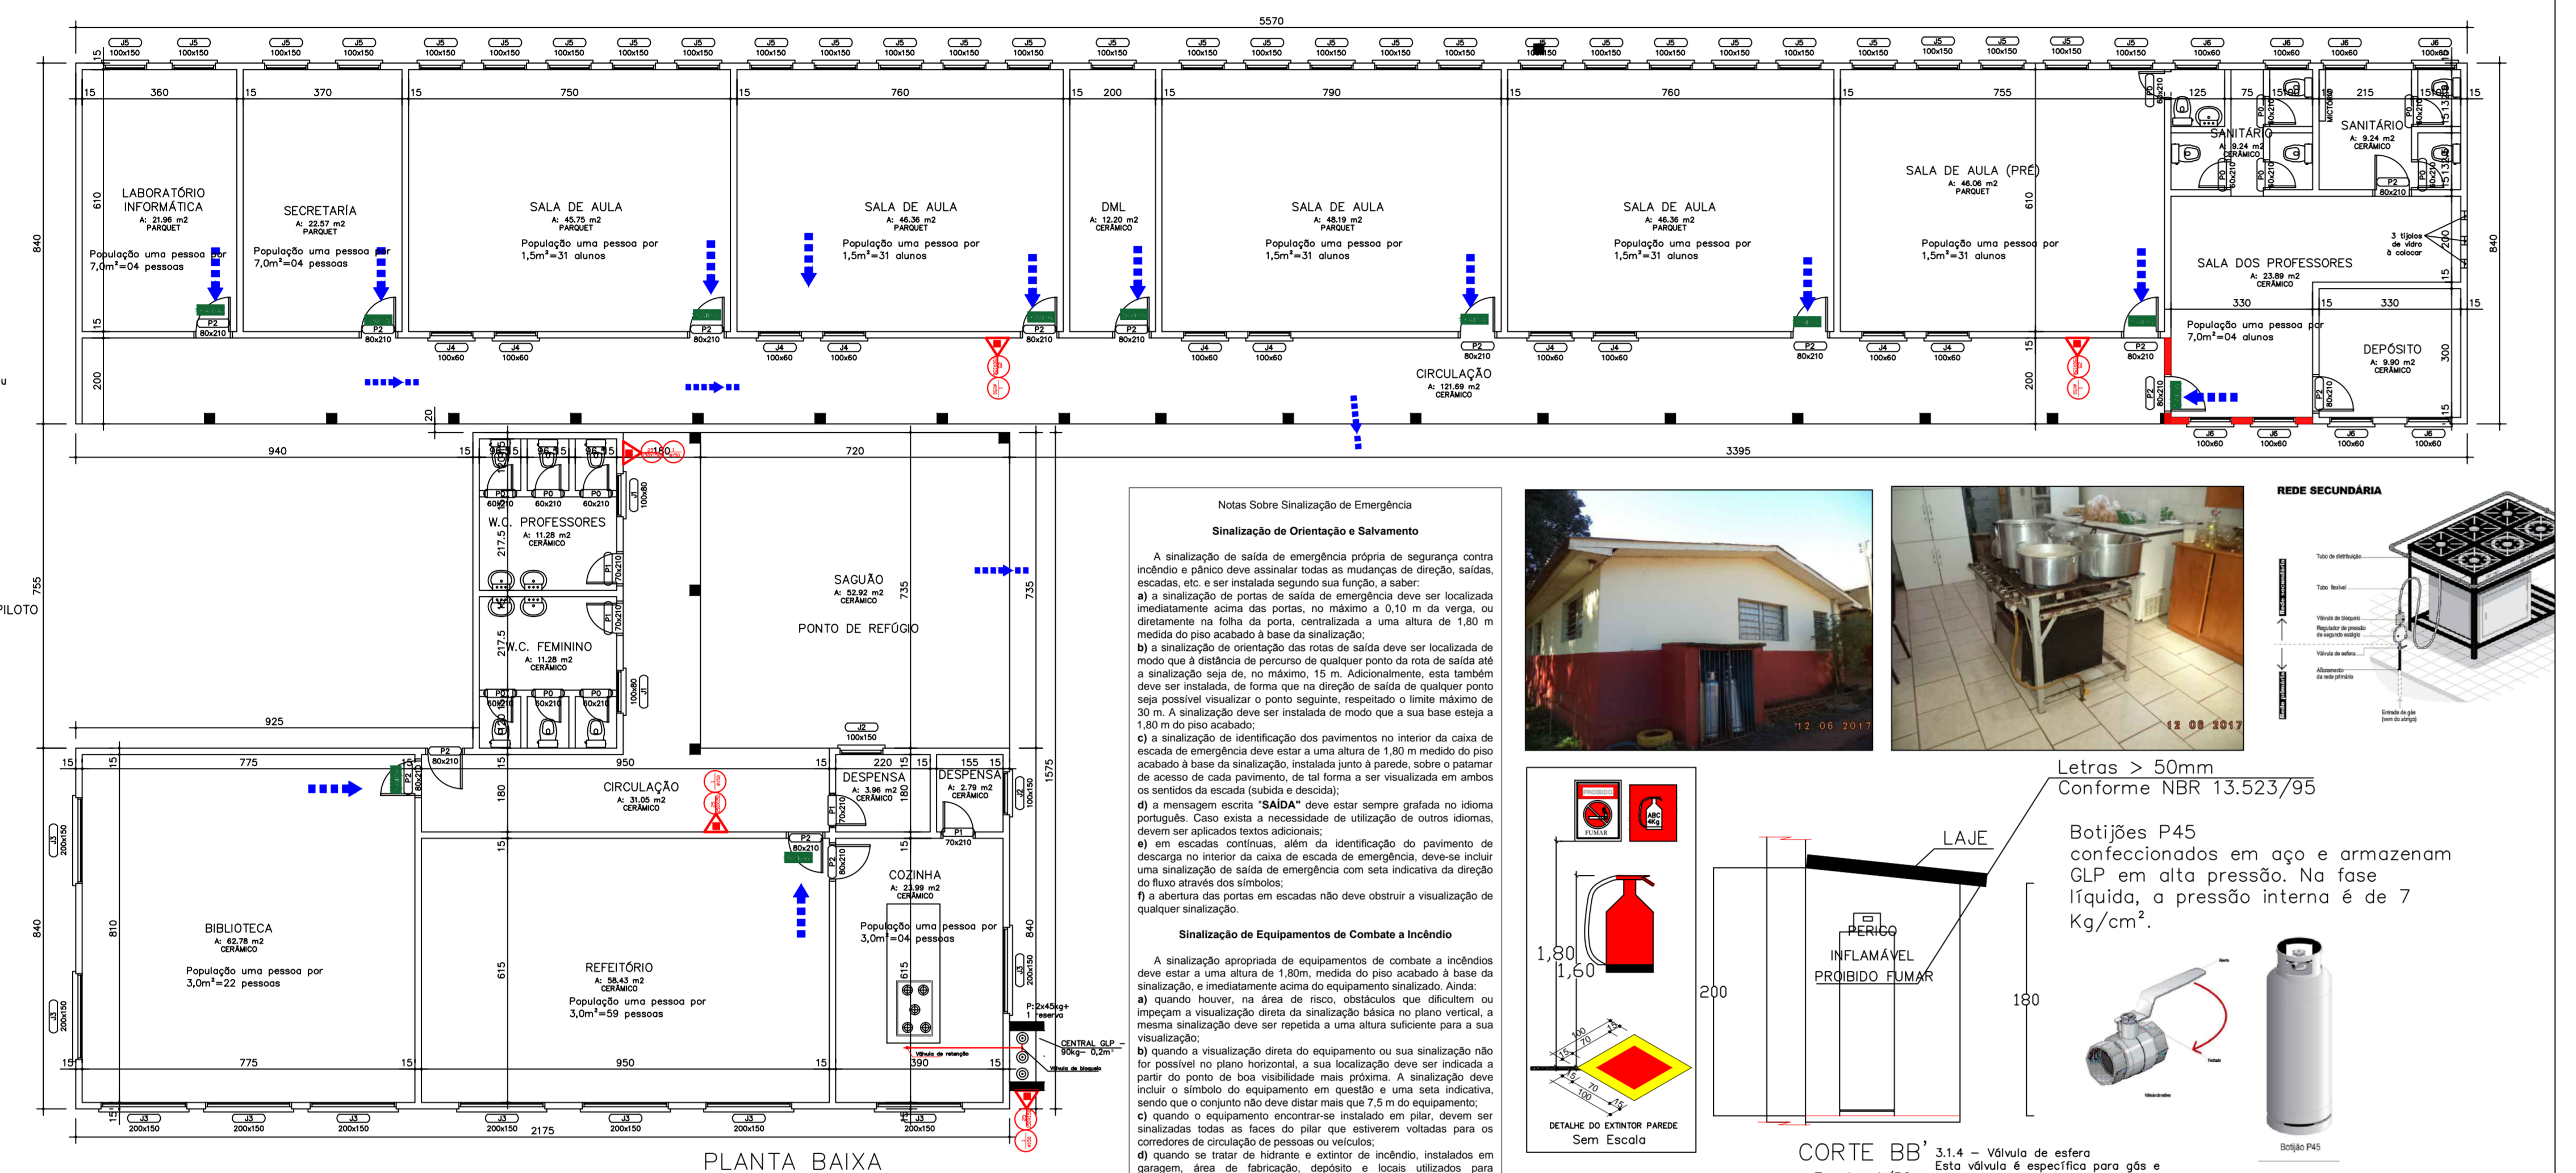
5570

LABORATÓRIO INFORMÁTICA
A: 21.96 m2
PARQUET
População uma pessoa por 7,0m²=04 pessoas

SECRETARÍA
A: 22.57 m2
PARQUET
População uma pessoa por 7,0m²=04 pessoas

SALA DE AULA
A: 45.75 m2
PARQUET
População uma pessoa por 1,5m²=31 alunos

SALA DE AULA
A: 46.36 m2
PARQUET
População uma pessoa por 1,5m²=31 alunos

DML
A: 12.20 m2
CERÂMICO

SALA DE AULA
A: 48.19 m2
PARQUET
População uma pessoa por 1,5m²=31 alunos

SALA DE AULA
A: 46.36 m2
PARQUET
População uma pessoa por 1,5m²=31 alunos

SALA DE AULA (PRÉ)
A: 46.06 m2
PARQUET
População uma pessoa por 1,5m²=31 alunos

SANITÁRIO
A: 9.24 m2
CERÂMICO

SANITÁRIO
A: 9.24 m2
CERÂMICO

SALA DOS PROFESSORES
A: 23.89 m2
CERÂMICO
População uma pessoa por 7,0m²=04 alunos

3 tijolos de vidro à colocar

DEPÓSITO
A: 9.90 m2
CERÂMICO

CIRCULAÇÃO
A: 121.69 m2
CERÂMICO

940
720
3395
PILOTO

W.C. PROFESSORES
A: 11.28 m2
CERÂMICO

W.C. FEMININO
A: 11.28 m2
CERÂMICO

SAGUÃO
A: 52.92 m2
CERÂMICO
PONTO DE REFÚGIO

CIRCULAÇÃO
A: 31.05 m2
CERÂMICO

DESPENSA
A: 3.96 m2
CERÂMICO

DESPENSA
A: 2.79 m2
CERÂMICO

COZINHA
A: 23.99 m2
CERÂMICO
População uma pessoa por 3,0m²=04 pessoas

BIBLIOTECA
A: 62.78 m2
CERÂMICO
População uma pessoa por 3,0m²=22 pessoas

REFEITÓRIO
A: 58.43 m2
CERÂMICO
População uma pessoa por 3,0m²=59 pessoas

P: 2x45kg+ 1 reserva
CENTRAL GLP - 90kg - 0,2m²
Válvula de retenção
Válvula de bloqueio

PLANTA BAIXA

Notas Sobre Sinalização de Emergência

Sinalização de Orientação e Salvamento

A sinalização de saída de emergência própria de segurança contra incêndio e pânico deve assinalar todas as mudanças de direção, saídas, escadas, etc. e ser instalada segundo sua função, a saber:
a) a sinalização de portas de saída de emergência deve ser localizada imediatamente acima das portas, no máximo a 0,10 m da verga, ou diretamente na folha da porta, centralizada a uma altura de 1,80 m medida do piso acabado à base da sinalização;
b) a sinalização de orientação das rotas de saída deve ser localizada de modo que à distância de percurso de qualquer ponto da rota de saída até a sinalização seja de, no máximo, 15 m. Adicionalmente, esta também deve ser instalada, de forma que na direção de saída de qualquer ponto seja possível visualizar o ponto seguinte, respeitado o limite máximo de 30 m. A sinalização deve ser instalada de modo que a sua base esteja a 1,80 m do piso acabado;
c) a sinalização de identificação dos pavimentos no interior da caixa de escada de emergência deve estar a uma altura de 1,80 m medido do piso acabado à base da sinalização, instalada junto à parede, sobre o patamar de acesso de cada pavimento, de tal forma a ser visualizada em ambos os sentidos da escada (subida e descida);
d) a mensagem escrita "SAÍDA" deve estar sempre grafada no idioma português. Caso exista a necessidade de utilização de outros idiomas, devem ser aplicados textos adicionais;
e) em escadas contínuas, além da identificação do pavimento de descarga no interior da caixa de escada de emergência, deve-se incluir uma sinalização de saída de emergência com seta indicativa da direção do fluxo através dos símbolos;
f) a abertura das portas em escadas não deve obstruir a visualização de qualquer sinalização.

Sinalização de Equipamentos de Combate a Incêndio

A sinalização apropriada de equipamentos de combate a incêndios deve estar a uma altura de 1,80m, medida do piso acabado à base da sinalização, e imediatamente acima do equipamento sinalizado. Ainda:
a) quando houver, na área de risco, obstáculos que dificultem ou impeçam a visualização direta da sinalização básica no plano vertical, a mesma sinalização deve ser repetida a uma altura suficiente para a sua visualização;
b) quando a visualização direta do equipamento ou sua sinalização não for possível no plano horizontal, a sua localização deve ser indicada a partir do ponto de boa visibilidade mais próxima. A sinalização deve incluir o símbolo do equipamento em questão e uma seta indicativa, sendo que o conjunto não deve distar mais que 7,5 m do equipamento;
c) quando o equipamento encontrar-se instalado em pilar, devem ser sinalizadas todas as faces do pilar que estiverem voltadas para os corredores de circulação de pessoas ou veículos;
d) quando se tratar de hidrante e extintor de incêndio, instalados em garagem, área de fabricação, depósito e locais utilizados para

12 06 2017
12 06 2017

REDE SECUNDÁRIA
Tubo de distribuição
Tubo flexível
Válvula de bloqueio
Regulador de pressão de segundo estágio
Válvula de esfera
Afloramento da rede primária
Entrada de gás

PROIBIDO FUMAR
ABC 4Kg
1,80
1,60
DETALHE DO EXTINTOR PAREDE
Sem Escala

Letras > 50mm
Conforme NBR 13.523/95
LAJE
PERIGO
INFLAMÁVEL
PROIBIDO FUMAR
200
180
CORTE BB'

Botijões P45 confeccionados em aço e armazenam GLP em alta pressão. Na fase líquida, a pressão interna é de 7 Kg/cm².

3.1.4 – Válvula de esfera
Esta válvula é específica para gás e

Botijão P45